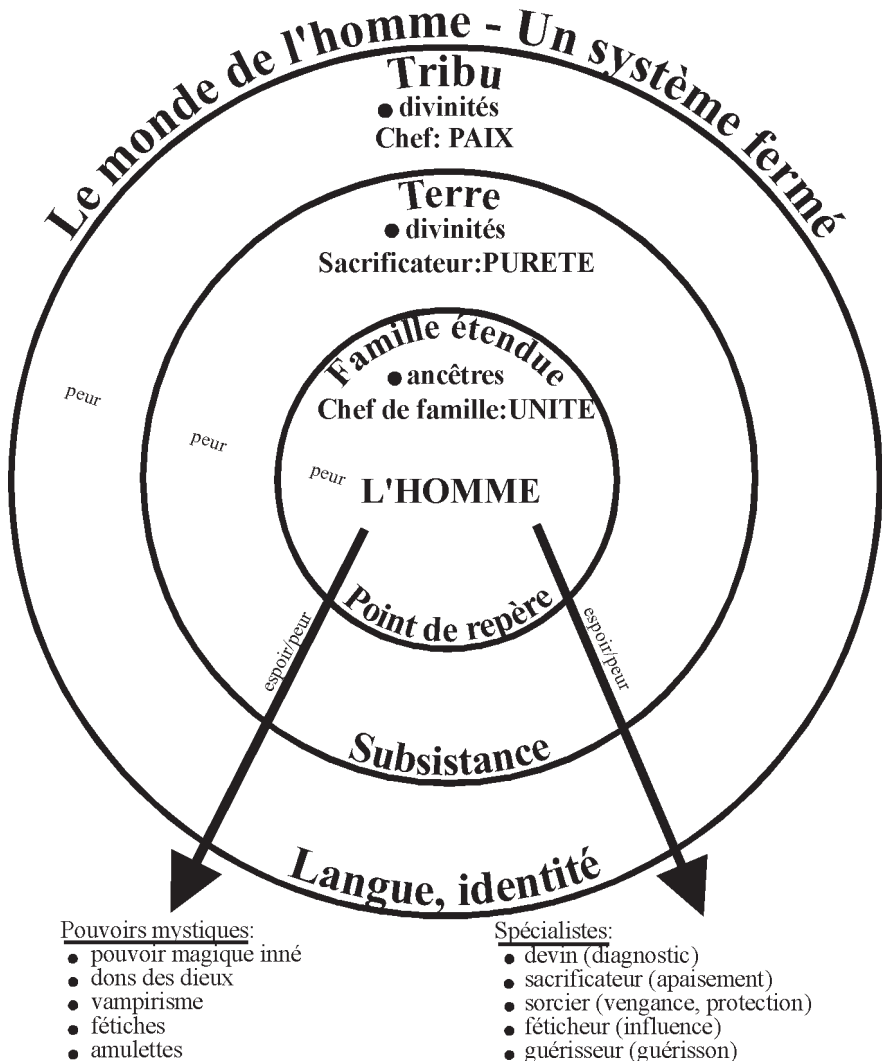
Le monde de l'homme - Un système fermé

Tribu
• divinités
Chef: PAIX

Terre
• divinités
Sacrificateur:PURETE

Famille étendue
• ancêtres
Chef de famille:UNITE

peur
peur
peur

L'HOMME

Point de repère

espoir/peur
espoir/peur

Subsistance

Langue, identité

Pouvoirs mystiques:
• pouvoir magique inné
• dons des dieux
• vampirisme
• fétiches
• amulettes

Spécialistes:
• devin (diagnostic)
• sacrificateur (apaisement)
• sorcier (vengance, protection)
• féticheur (influence)
• guérisseur (guérisson)